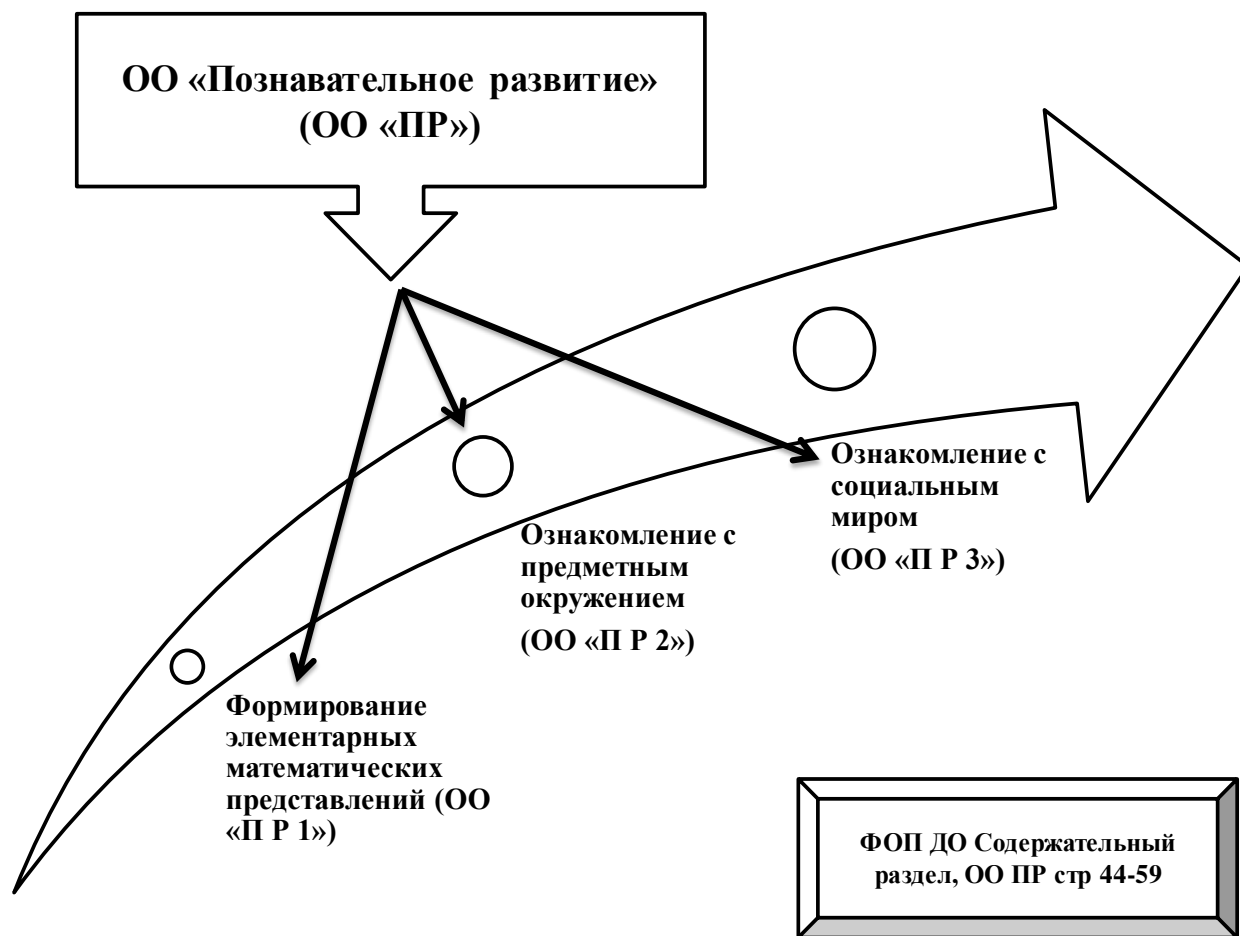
ОО «Познавательное развитие» (ОО «ПР»)

Ознакомление с социальным миром

(ОО «П Р 3»)

Ознакомление с предметным окружением

(ОО «П Р 2»)

Формирование элементарных математических представлений (ОО «П Р 1»)

ФОП ДО Содержательный раздел, ОО ПР стр 44-59